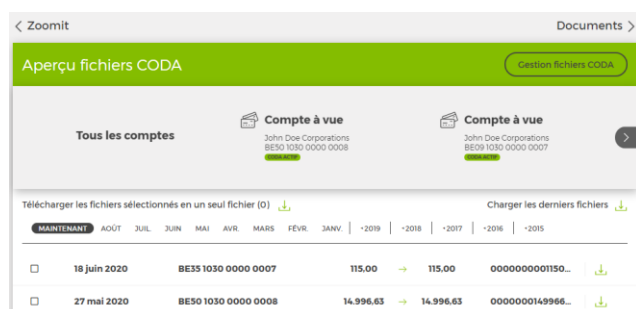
< Zoomit

Documents >

Aperçu fichiers CODA

Gestion fichiers CODA

Tous les comptes

Compte à vue
John Doe Corporations
BE50 1030 0000 0008
CODA ACTIF

Compte à vue
John Doe Corporations
BE09 1030 0000 0007
CODA ACTIF

Télécharger les fichiers sélectionnés en un seul fichier (0)

Charger les derniers fichiers

MAINTENANT AOÛT JUIL. JUIN MAI AVR. MARS FÉVR. JANV. +2019 +2018 +2017 +2016 +2015

| | | | | | | |
|---|---|---|---|---|---|---|
| ☐ | 18 juin 2020 | BE35 1030 0000 0007 | 115,00 | → | 115,00 | 0000000001150... |
| ☐ | 27 mai 2020 | BE50 1030 0000 0008 | 14.996,63 | → | 14.996,63 | 0000000149966... |